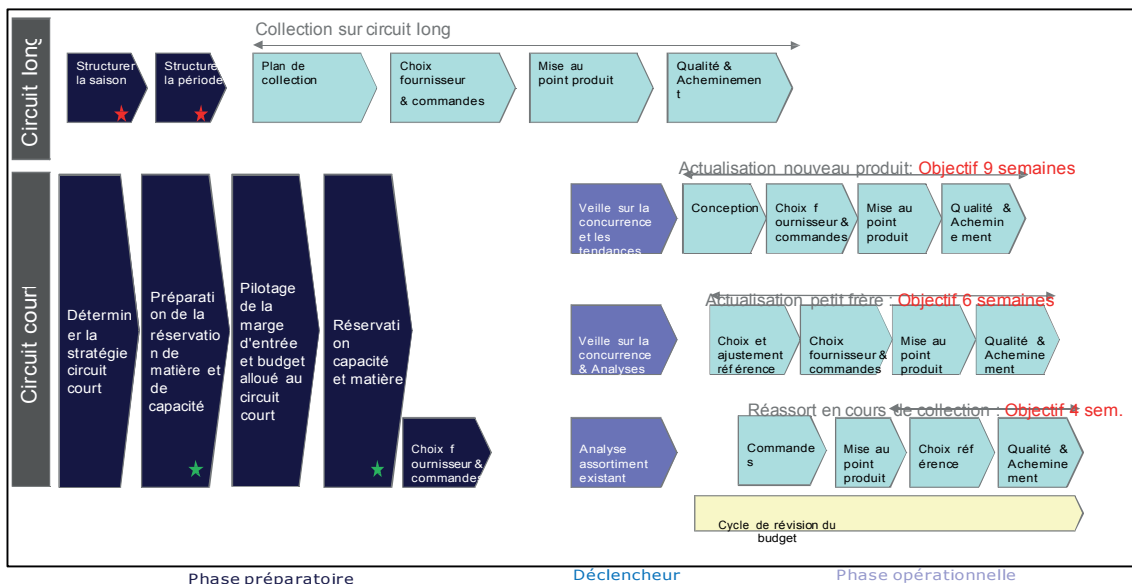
Circuit long

Collection sur circuit long

Structurer la saison

Structurer la période

Plan de collection

Choix fournisseur & commandes

Mise au point produit

Qualité & Acheminement

Circuit court

Déterminer la stratégie circuit court

Préparation de la réservation de matière et de capacité

Pilotage de la marge d'entrée et budget alloué au circuit court

Réservation capacité et matière

Choix fournisseur & commandes

Actualisation nouveau produit: Objectif 9 semaines

Veille sur la concurrence et les tendances

Conception

Choix fournisseur & commandes

Mise au point produit

Qualité & Acheminement

Actualisation petit frère : Objectif 6 semaines

Veille sur la concurrence & Analyses

Choix et ajustement référence

Choix fournisseur & commandes

Mise au point produit

Qualité & Acheminement

Réassort en cours de collection : Objectif 4 sem.

Analyse assortiment existant

Commandes

Mise au point produit

Choix référence

Qualité & Acheminement

Cycle de révision du budget

Phase préparatoire

Déclencheur

Phase opérationnelle